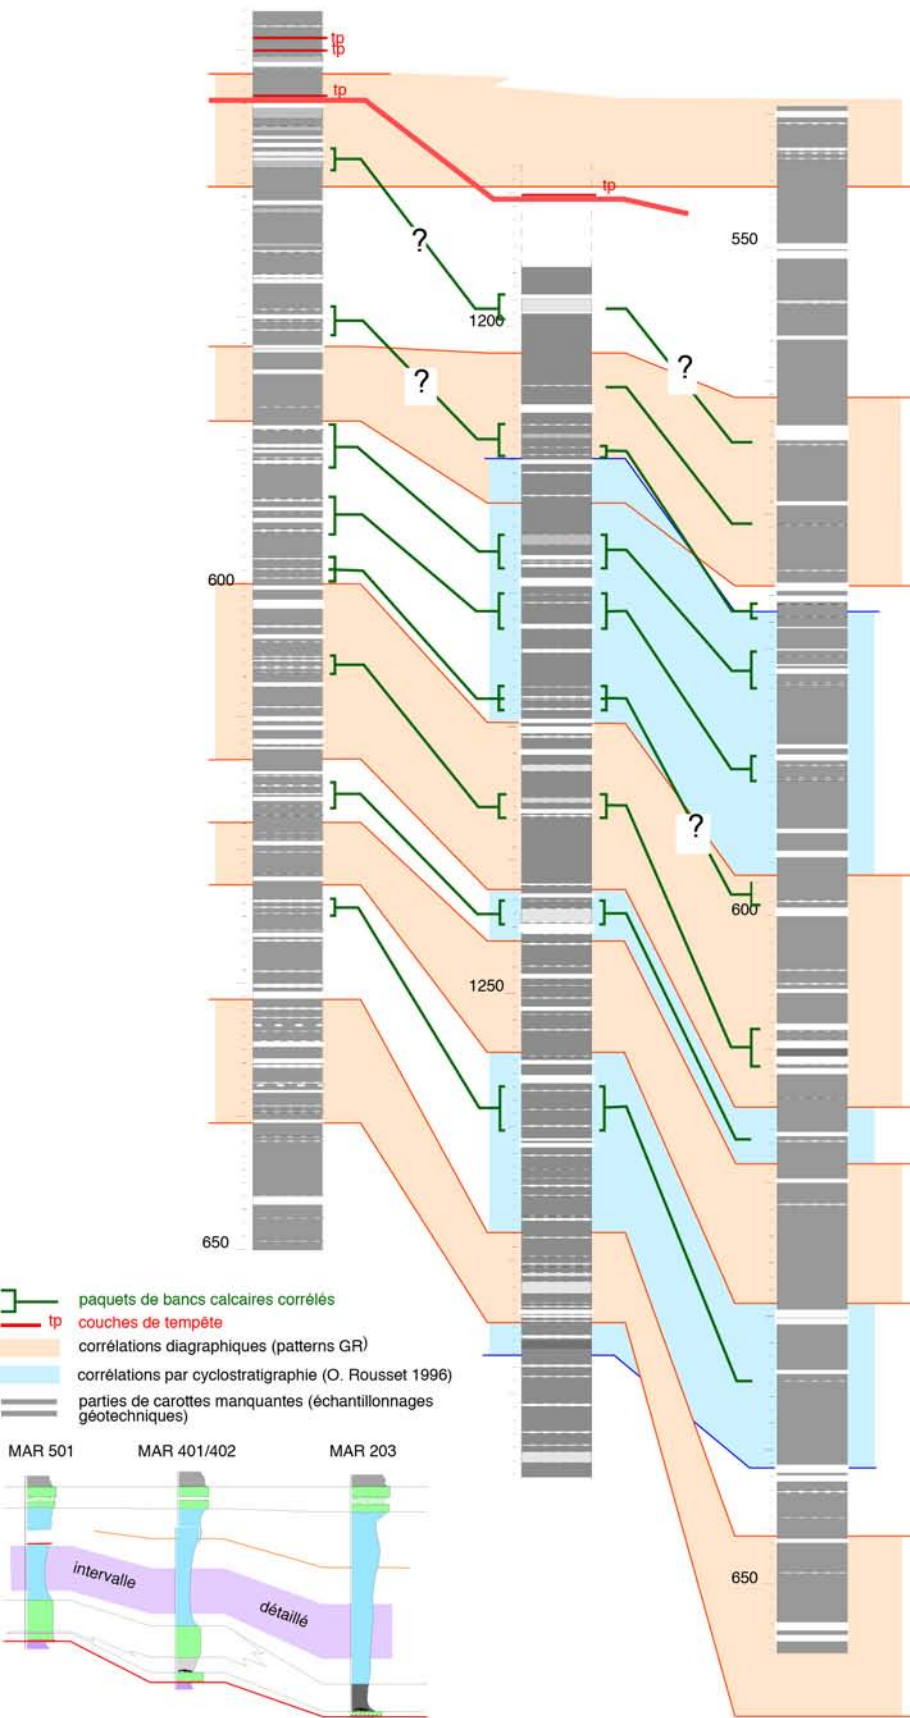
tp
tp
tp
tp
?
550
1200
?
?
600
?
600
1250
650
650

paquets de bancs calcaires corrélés
tp couches de tempête
corrélations diagraphiques (patterns GR)
corrélations par cyclostratigraphie (O. Rousset 1996)
parties de carottes manquantes (échantillonnages géotechniques)

MAR 501
MAR 401/402
MAR 203
intervalle
détaillé